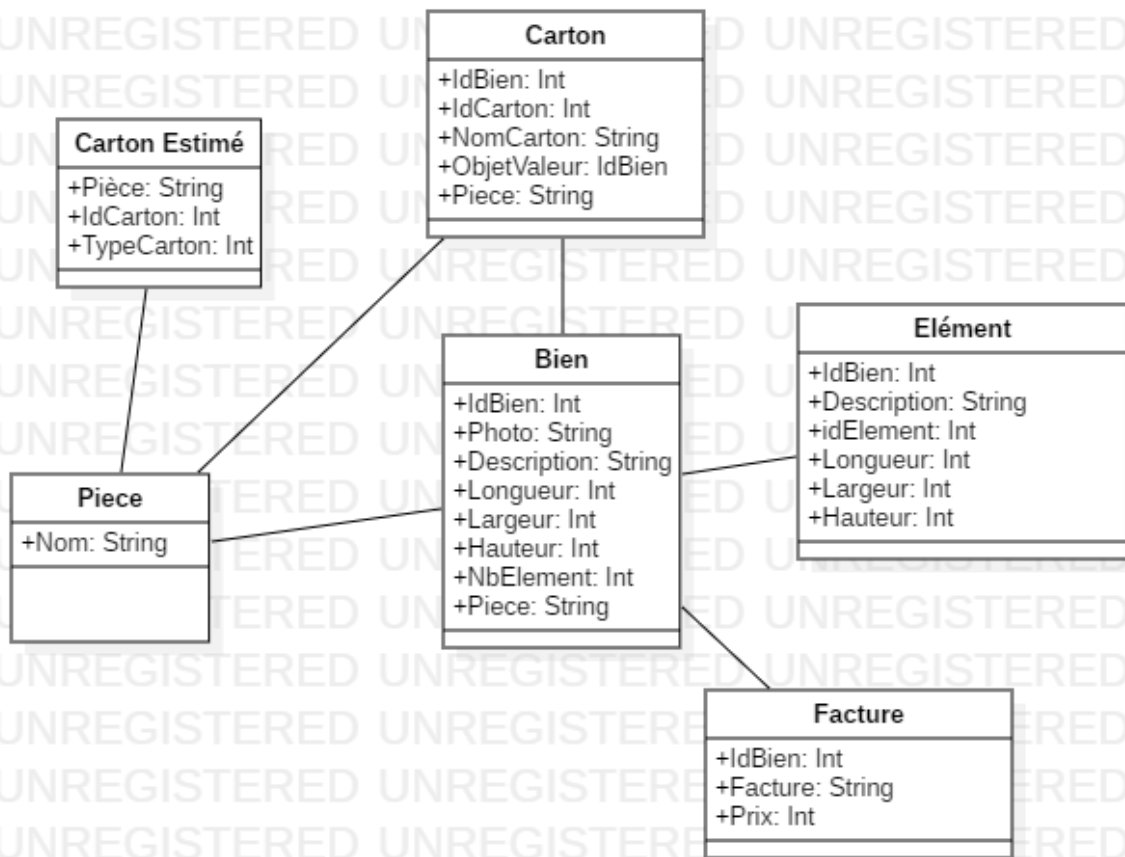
Carton
+IdBien: Int
+IdCarton: Int
+NomCarton: String
+ObjetValeur: IdBien
+Piece: String

Carton Estimé
+Pièce: String
+IdCarton: Int
+TypeCarton: Int

Bien
+IdBien: Int
+Photo: String
+Description: String
+Longueur: Int
+Largeur: Int
+Hauteur: Int
+NbElement: Int
+Piece: String

Elément
+IdBien: Int
+Description: String
+idElement: Int
+Longueur: Int
+Largeur: Int
+Hauteur: Int

Piece
+Nom: String

Facture
+IdBien: Int
+Facture: String
+Prix: Int

UNREGISTERED UNREGISTERED UNREGISTERED